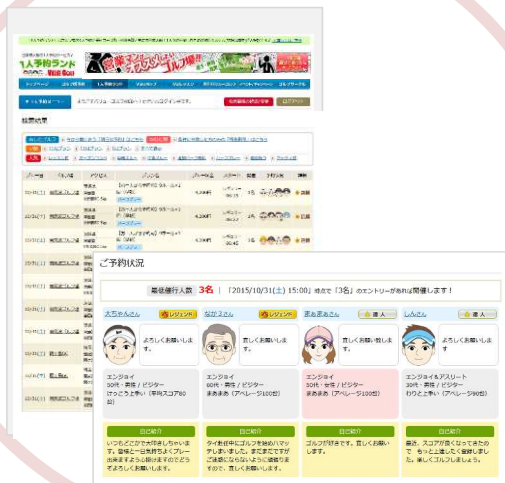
1人予約ランド

検索結果

ご予約状況

最低催行人数 3名 「2015/10/31(土) 15:00」時点で「3名」のエントリーがあれば開催します！

大ちゃんさん
レジェンド
よろしくお願いします。
エンジョイ
50代・男性 / ビジター
けっこう上手い（平均スコア80台）
自己紹介
いつもどこかで大叩きしちゃいます。歳相と一生懸命ちょくプレー出来ますようお願いますのでどうぞよろしくお願いします。

なかさん
レジェンド
宜しくお願いします。
エンジョイ
60代・男性 / ビジター
まあまあ（アベレージ100位）
自己紹介
タイ駐在中にゴルフを始めハマッチしまいました。まだまだですがご迷惑にならないように頑張りますので、宜しくお願いします。

あさみさん
達人
よろしくお願い致します。
エンジョイ
30代・女性 / ビジター
まあまあ（アベレージ100位）
自己紹介
ゴルフが好きです。宜しくお願いします。

しんさん
達人
宜しくお願いします。
エンジョイ＆アスリート
30代・男性 / ビジター
わりと上手い（アベレージ90位）
自己紹介
最近、スコアが良くなってきたので もっと上達したく参加しました。楽しくゴルフしましょう。